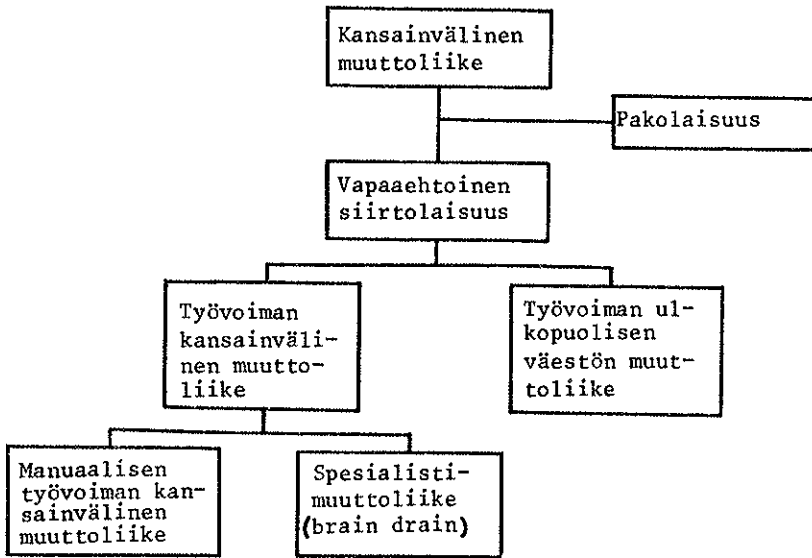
Kansainvälinen muuttoliike

Pakolaisuus

Vapaaehtoinen siirtolaisuus

Työvoiman kansainvälinen muuttoliike

Työvoiman ulkopuolisen väestön muuttoliike

Manuaalisen työvoiman kansainvälinen muuttoliike

Spesialistimuuttoliike (brain drain)